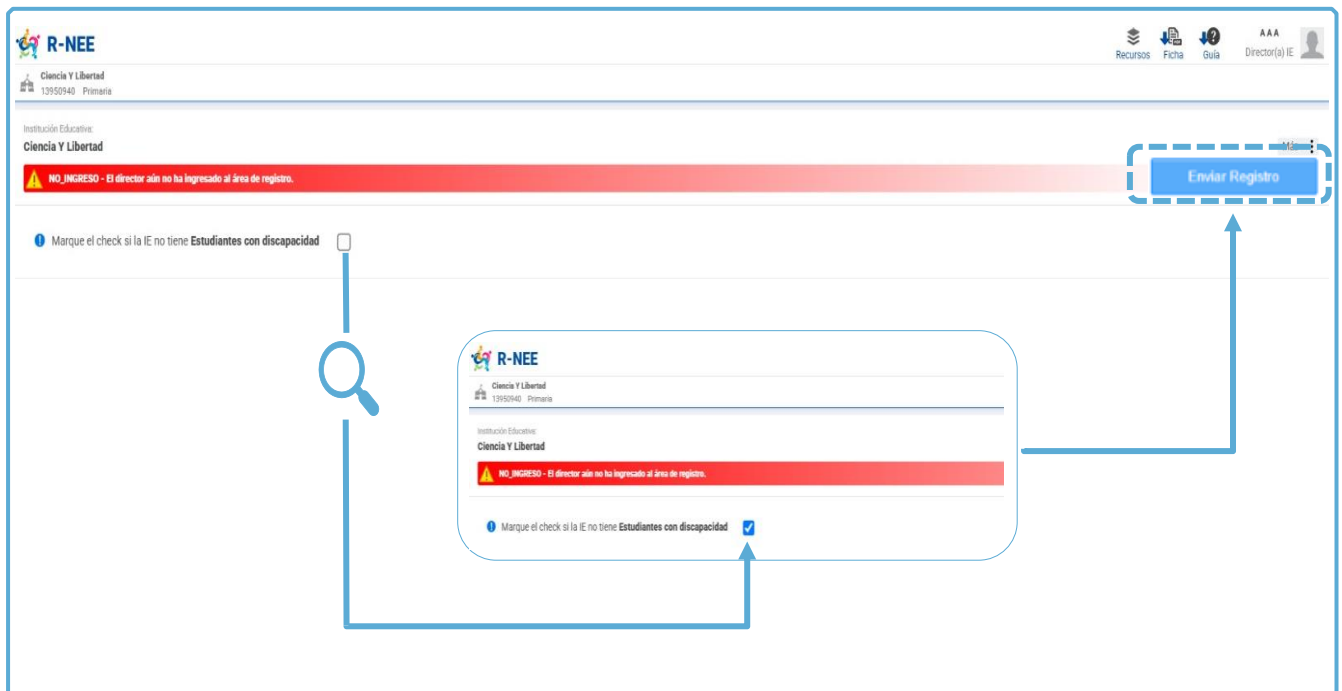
R-NEE

Ciencia Y Libertad
13950940 Primaria

Recursos Ficha Guía

AAA
Director(a) IE

Institución Educativa:
Ciencia Y Libertad

Más

NO_INGRESO - El director aún no ha ingresado al área de registro.

Enviar Registro

Marque el check si la IE no tiene Estudiantes con discapacidad

R-NEE

Ciencia Y Libertad
13950940 Primaria

Institución Educativa:
Ciencia Y Libertad

NO_INGRESO - El director aún no ha ingresado al área de registro.

Marque el check si la IE no tiene Estudiantes con discapacidad